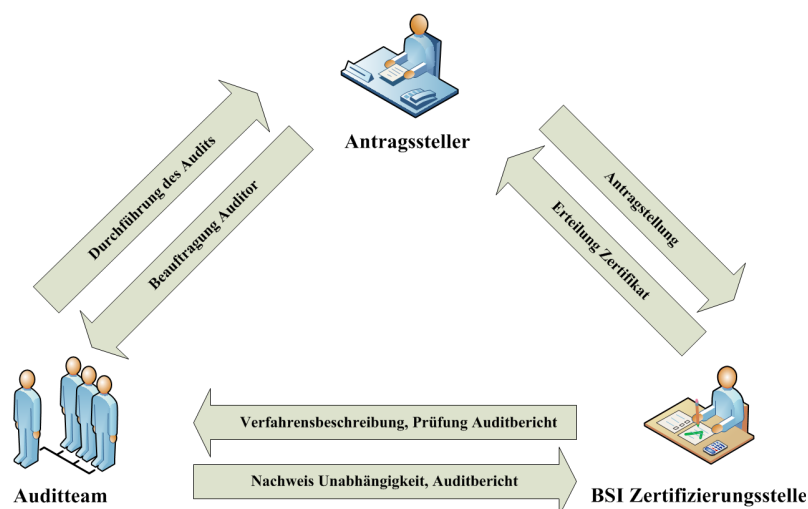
Antragssteller

Durchführung des Audits

Beauftragung Auditor

Antragstellung

Erteilung Zertifikat

Verfahrensbeschreibung, Prüfung Auditbericht

Nachweis Unabhängigkeit, Auditbericht

Auditteam

BSI Zertifizierungsstelle